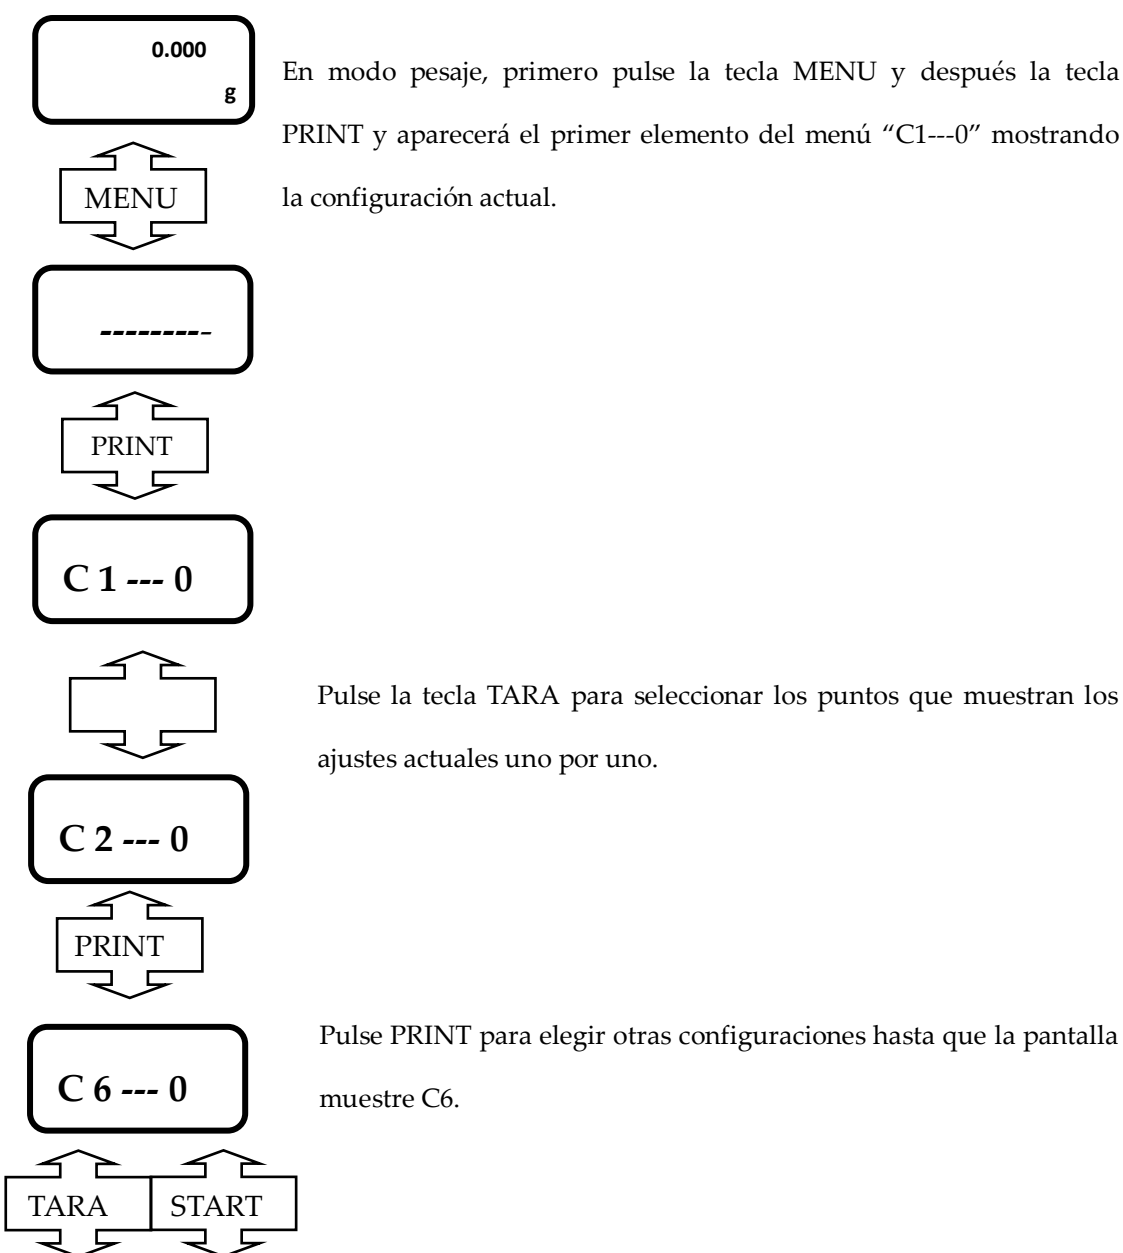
0.000
g

En modo pesaje, primero pulse la tecla MENU y después la tecla PRINT y aparecerá el primer elemento del menú “C1---0” mostrando la configuración actual.

MENU

---------

PRINT

C 1 --- 0

Pulse la tecla TARA para seleccionar los puntos que muestran los ajustes actuales uno por uno.

C 2 --- 0

PRINT

C 6 --- 0

Pulse PRINT para elegir otras configuraciones hasta que la pantalla muestre C6.

TARA

START